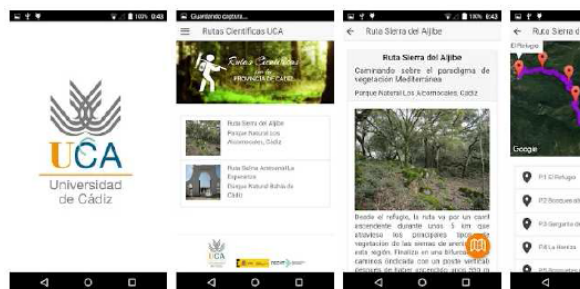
100% 0:43

UCA
Universidad de Cádiz

Guardando captura...

Rutas Científicas UCA

Rutas Científicas por la Provincia de Cádiz

Ruta Sierra del Aljibe
Parque Natural Los Alcornocales, Cádiz

Ruta Salina Artesanal La Esperanza
Parque Natural Bahía de Cádiz

UCA

100% 0:43

Ruta Sierra del Aljibe

Ruta Sierra del Aljibe

Caminando sobre el paradigma de vegetación Mediterránea

Parque Natural Los Alcornocales, Cádiz

Desde el refugio, la ruta va por un carril ascendente durante unos 5 km que atraviesa los principales tipos de vegetación de las sierras de arenisca de esta región. Finaliza en una bifurcación de caminos (indicada con un poste señalado) después de haber ascendido unos 200 m

Ruta Sie

El Refugio

Google

P1 El Refugio
P2 Bosque
P3 Garganta de
P4 La Herriza
P5